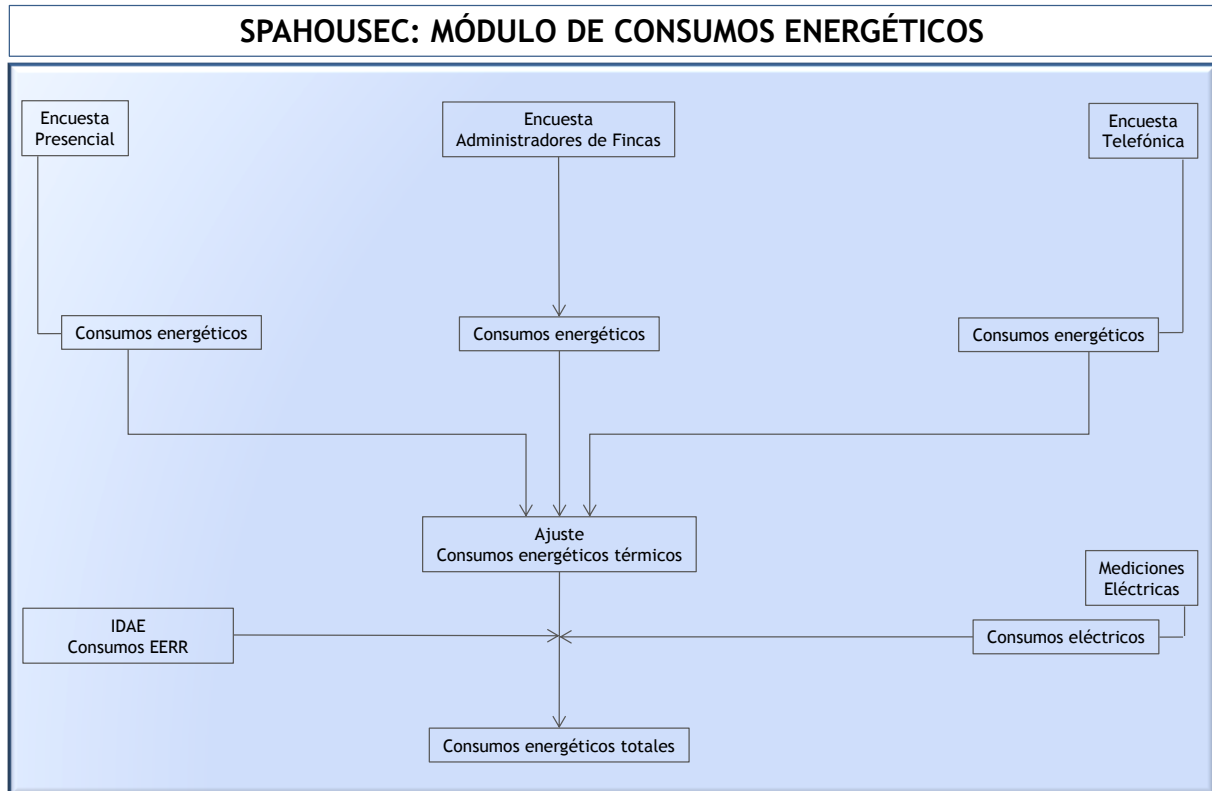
SPAHOUSEC: MÓDULO DE CONSUMOS ENERGÉTICOS

Encuesta Presencial

Encuesta Administradores de Fincas

Encuesta Telefónica

Consumos energéticos

Consumos energéticos

Consumos energéticos

Ajuste Consumos energéticos térmicos

Mediciones Eléctricas

IDAE Consumos EERR

Consumos eléctricos

Consumos energéticos totales